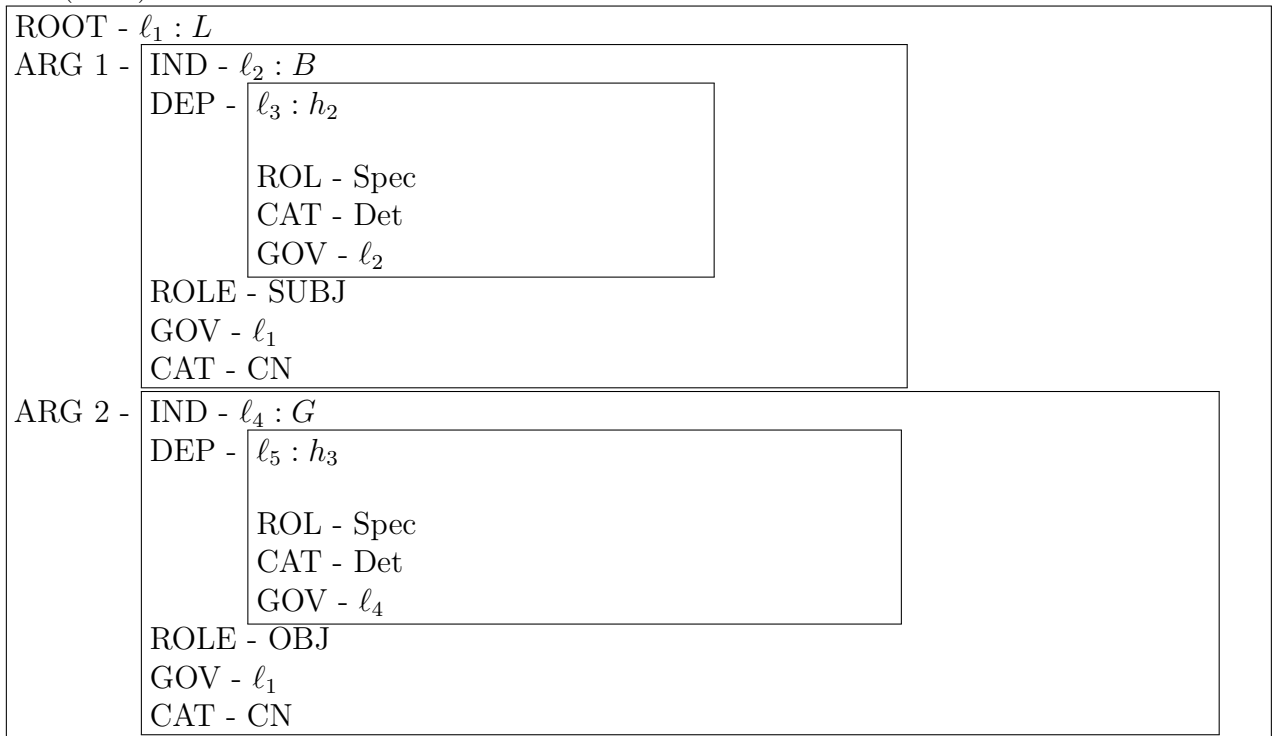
ROOT - $\ell_1 : L$
ARG 1 - IND - $\ell_2 : B$
DEP - $\ell_3 : h_2$

ROL - Spec
CAT - Det
GOV - $\ell_2$
ROLE - SUBJ
GOV - $\ell_1$
CAT - CN
ARG 2 - IND - $\ell_4 : G$
DEP - $\ell_5 : h_3$

ROL - Spec
CAT - Det
GOV - $\ell_4$
ROLE - OBJ
GOV - $\ell_1$
CAT - CN